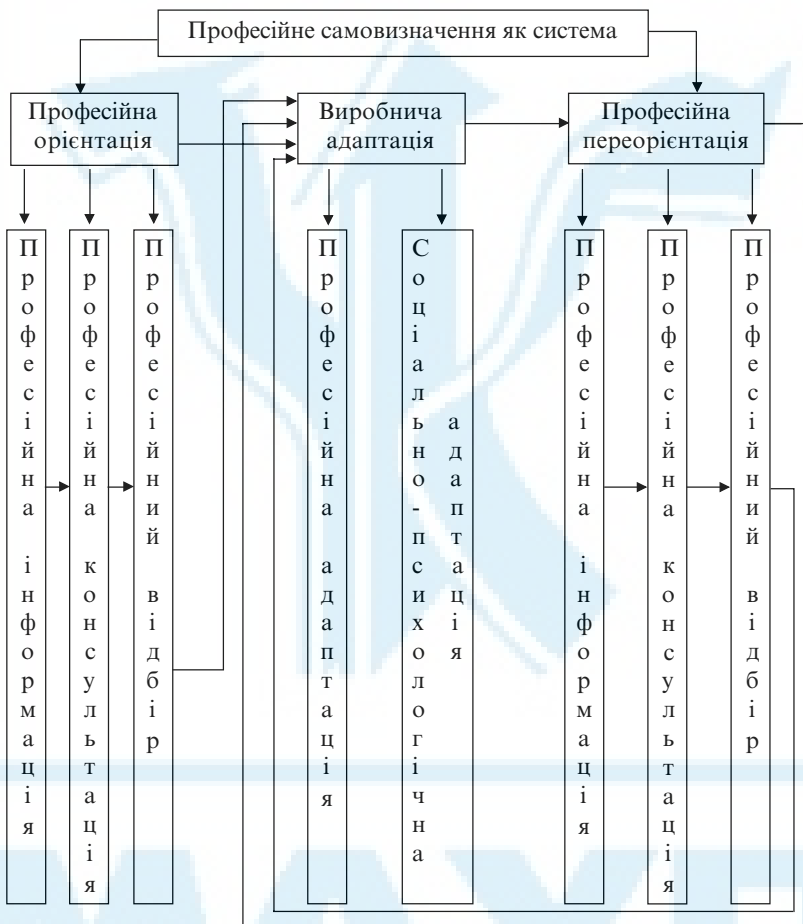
Професійне самовизначення як система

Професійна орієнтація

Виробнича адаптація

Професійна переорієнтація

Професійна інформація

Професійна консультація

Професійний відбір

Професійна адаптація

Соціально-психологічна адаптація

Професійна інформація

Професійна консультація

Професійний відбір